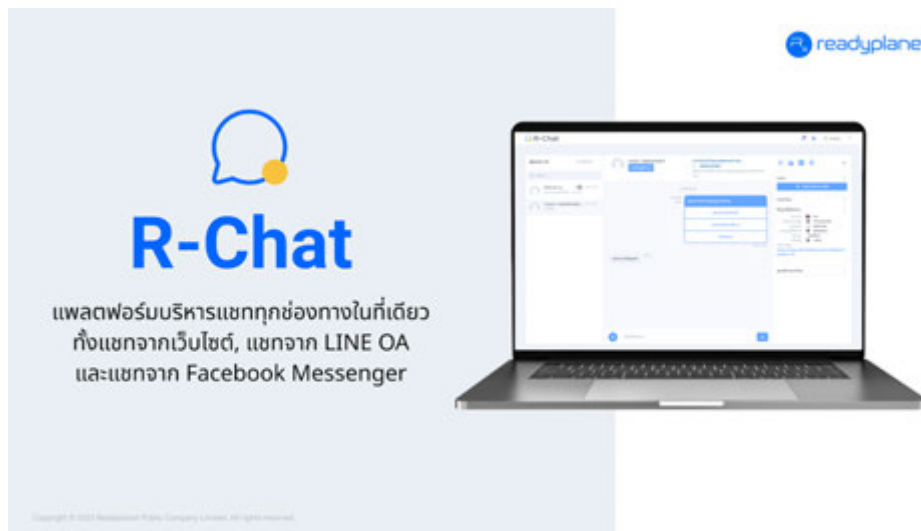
readyplanet

R-Chat

แพลตฟอร์มบริหารแชททุกช่องทางในที่เดียว ทั้งแชทจากเว็บไซต์, แชทจาก LINE OA และแชทจาก Facebook Messenger

R-Chat

Copyright © 2021 Readyplanet Public Company Limited. All rights reserved.